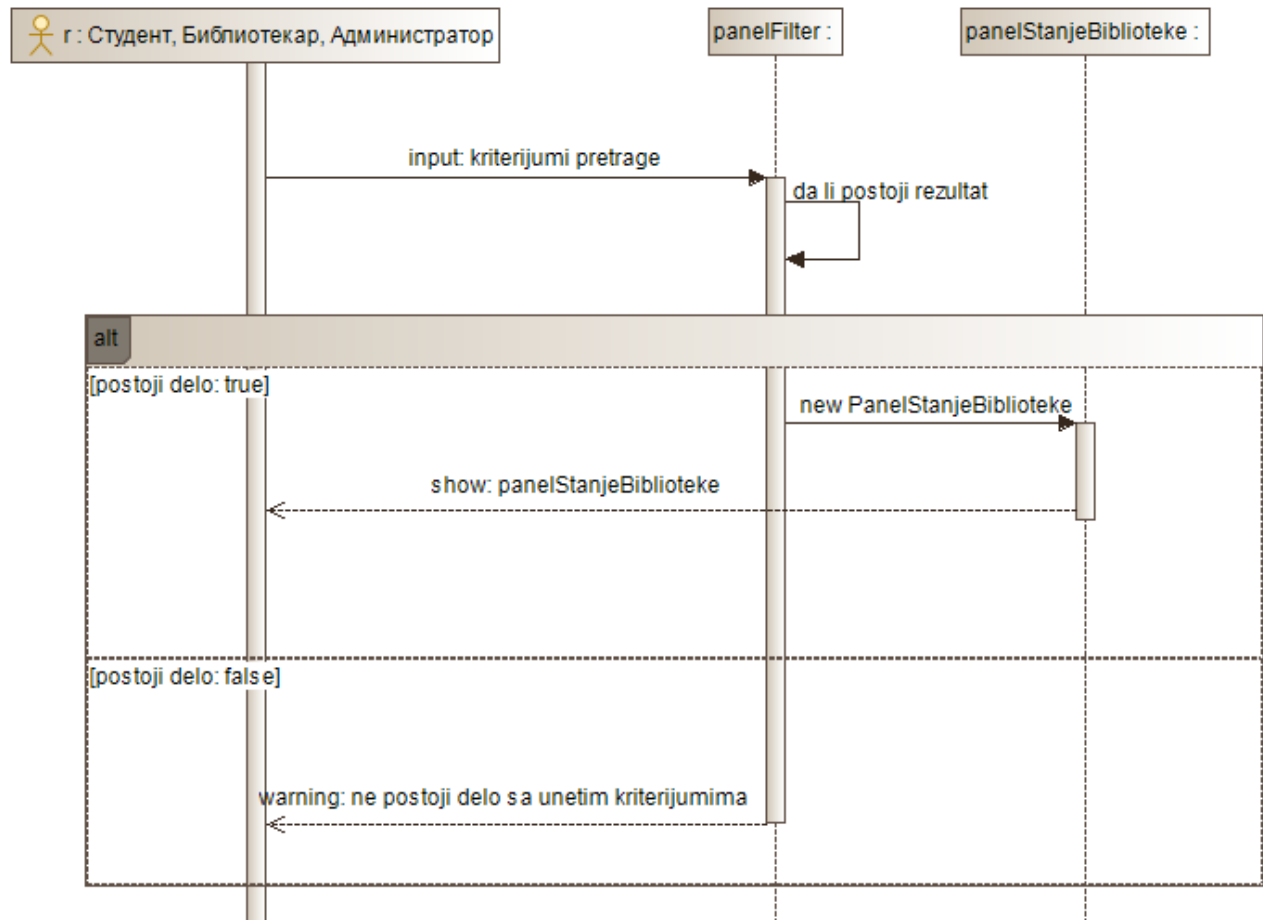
r : Студент, Библиотекар, Администратор

panelFilter :

panelStanjeBiblioteke :

input: kriterijumi pretrage

da li postoji rezultat

alt

[postoji delo: true]

new PanelStanjeBiblioteke

show: panelStanjeBiblioteke

[postoji delo: false]

warning: ne postoji delo sa unetim kriterijumima